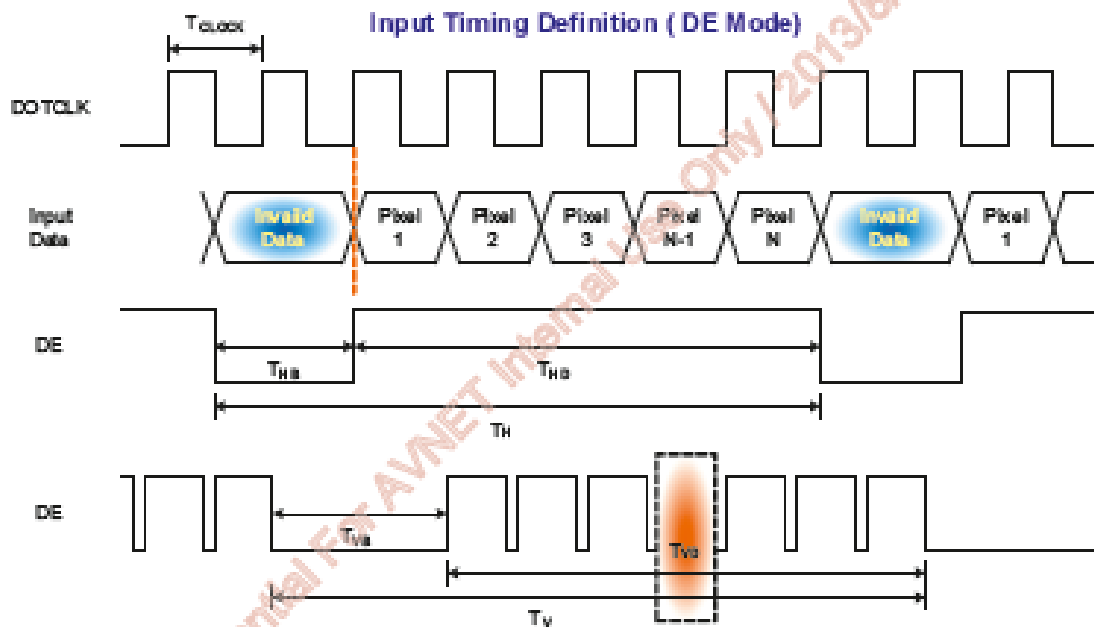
$T_{CLOCK}$

Input Timing Definition ( DE Mode)

DOTCLK

Input Data

Invalid Data

Pixel 1

Pixel 2

Pixel 3

Pixel N-1

Pixel N

Invalid Data

Pixel 1

DE

$T_{HB}$

$T_{HD}$

$T_H$

DE

$T_{VB}$

$T_{VD}$

$T_V$

ntial For AVNET Internal Use Only / 2013/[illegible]